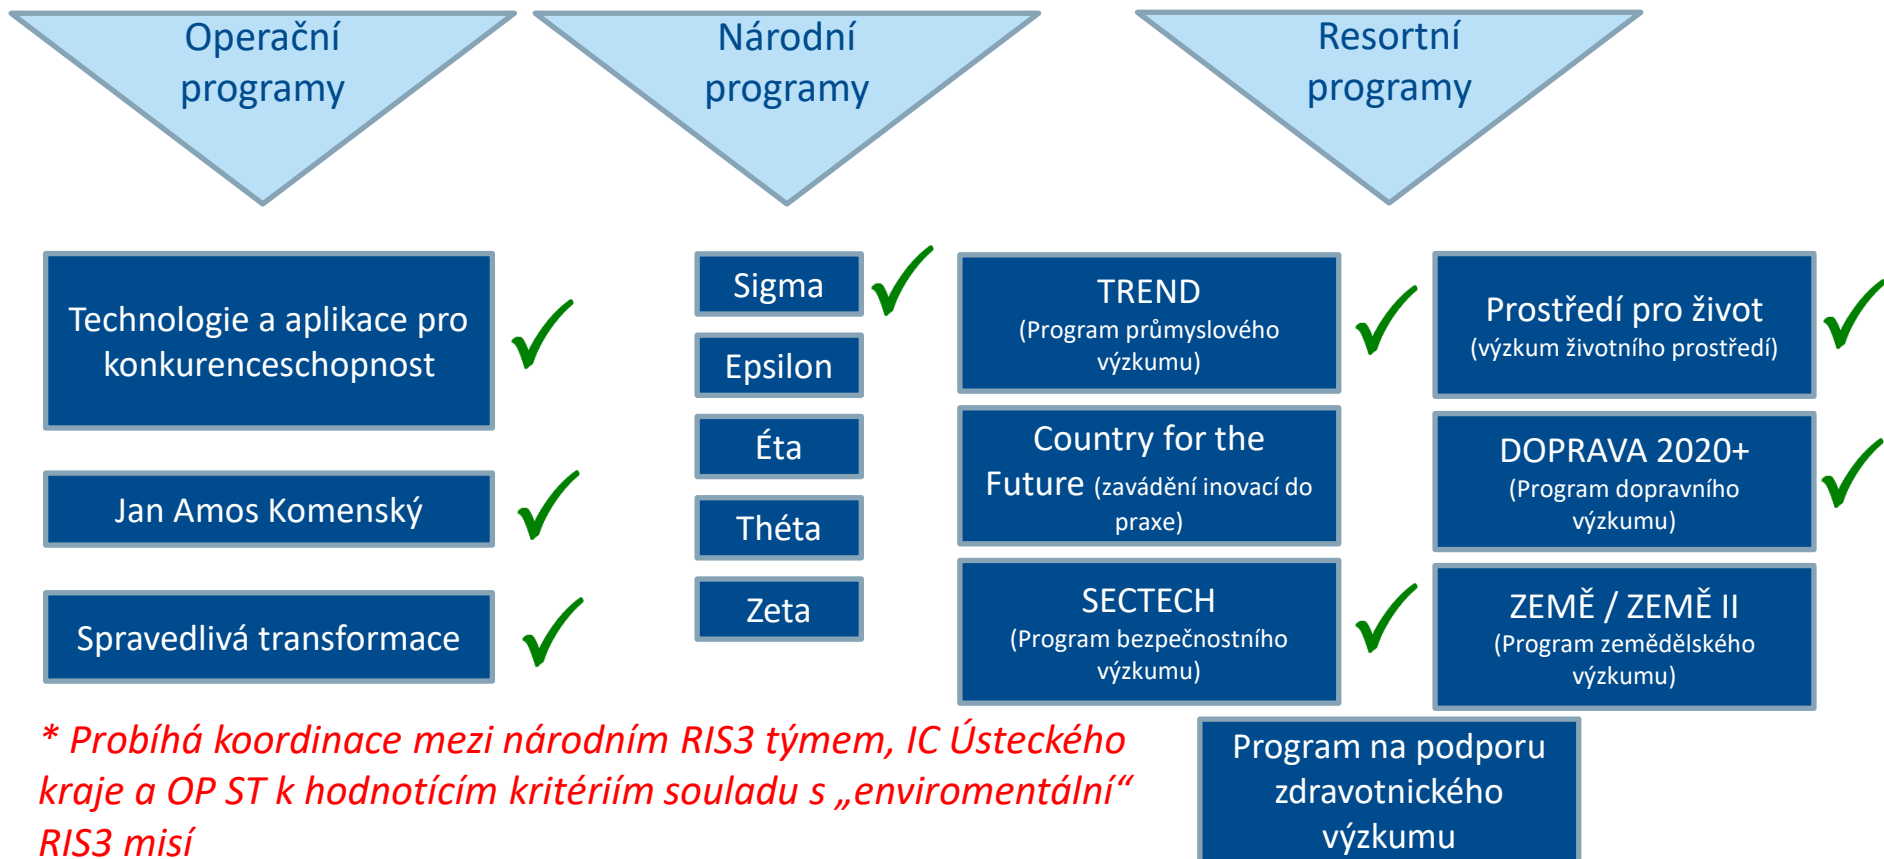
Operační programy

Národní programy

Resortní programy

Technologie a aplikace pro konkurenceschopnost

Jan Amos Komenský

Spravedlivá transformace

Sigma

Epsilon

Éta

Théta

Zeta

TREND (Program průmyslového výzkumu)

Country for the Future (zavádění inovací do praxe)

SECTECH (Program bezpečnostního výzkumu)

Prostředí pro život (výzkum životního prostředí)

DOPRAVA 2020+ (Program dopravního výzkumu)

ZEMĚ / ZEMĚ II (Program zemědělského výzkumu)

Program na podporu zdravotnického výzkumu

* Probíhá koordinace mezi národním RIS3 týmem, IC Ústeckého kraje a OP ST k hodnotícím kritériím souladu s „enviromentální“ RIS3 misí